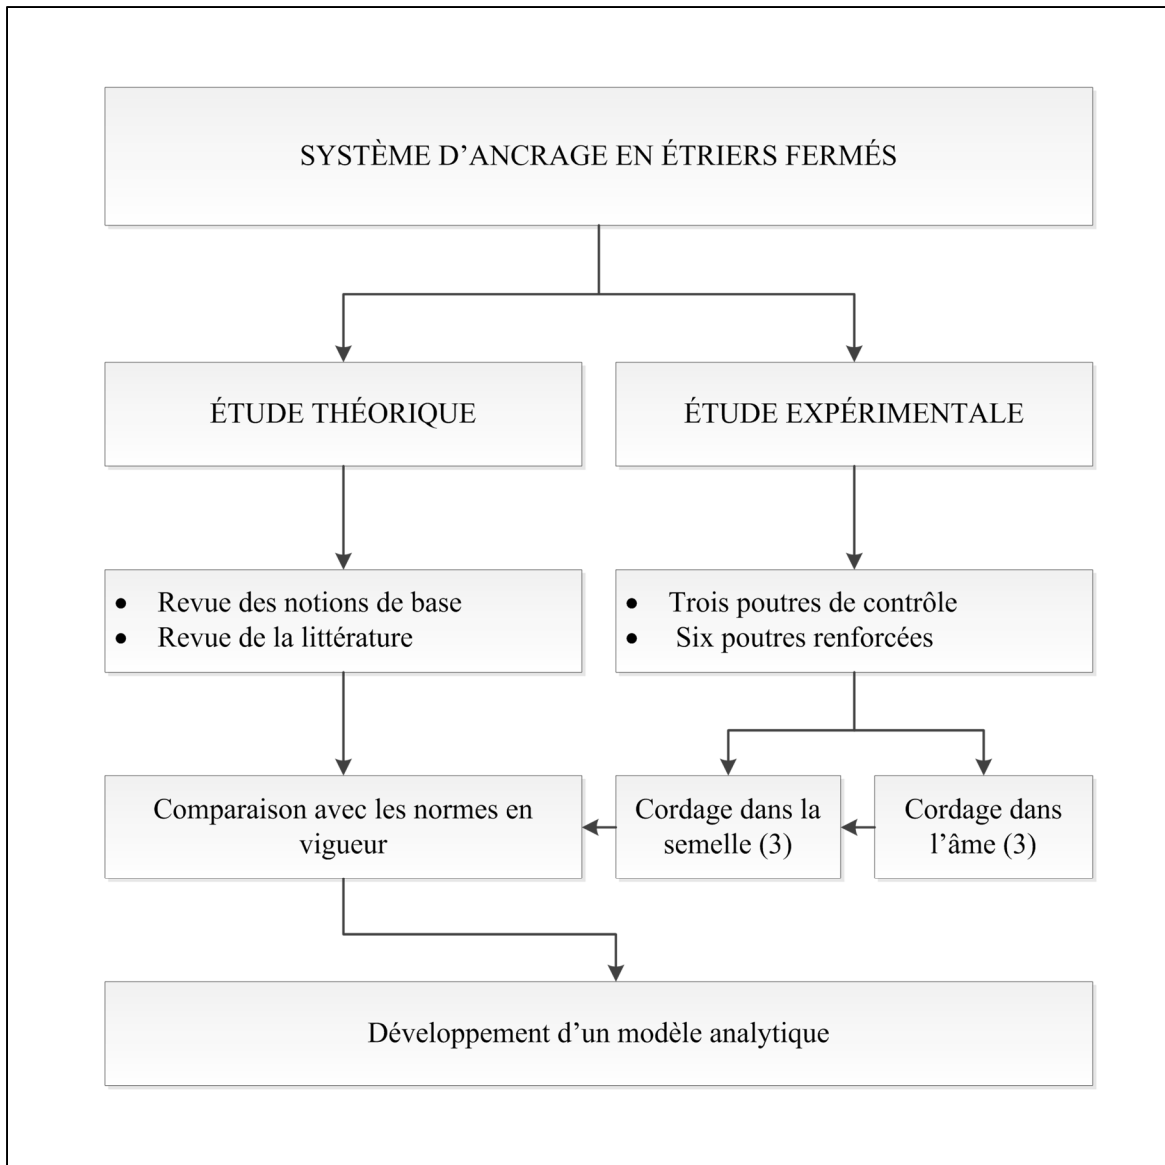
SYSTÈME D’ANCRAGE EN ÉTRIERS FERMÉS

ÉTUDE THÉORIQUE

ÉTUDE EXPÉRIMENTALE

• Revue des notions de base
• Revue de la littérature

• Trois poutres de contrôle
• Six poutres renforcées

Comparaison avec les normes en vigueur

Cordage dans la semelle (3)

Cordage dans l’âme (3)

Développement d’un modèle analytique